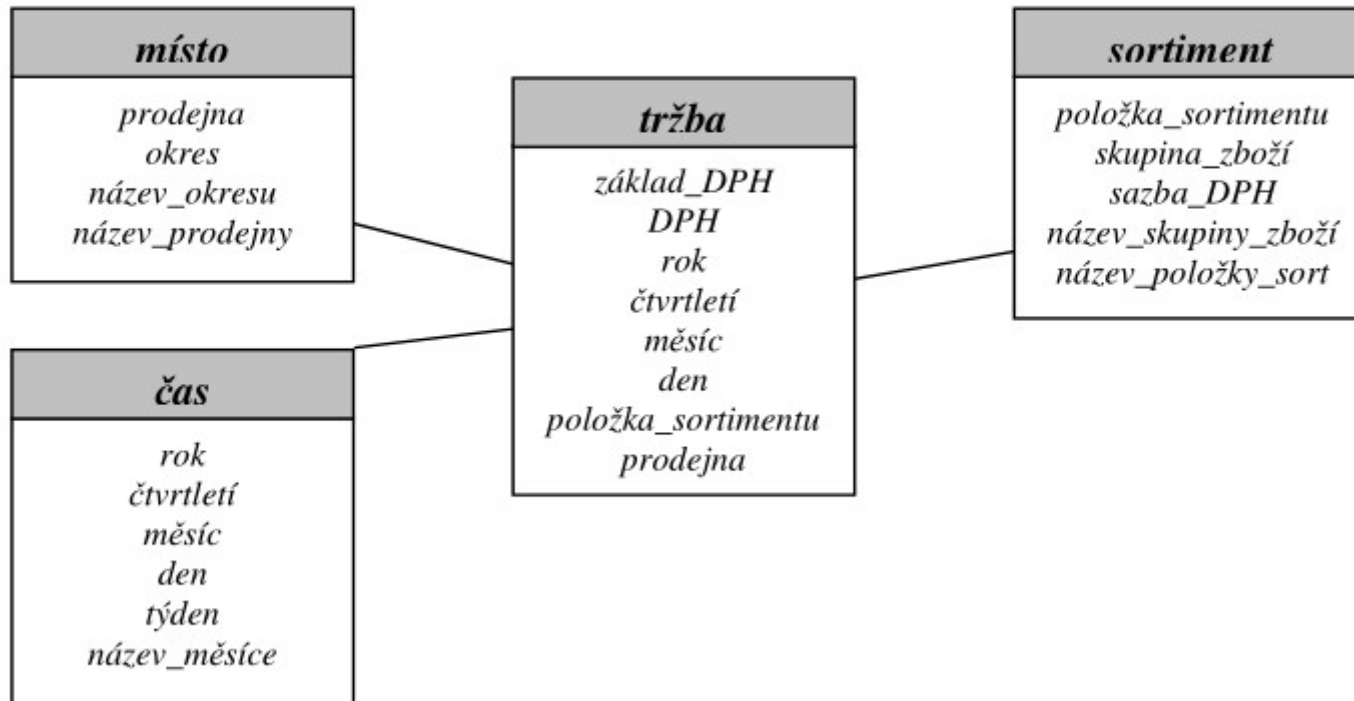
místo
prodejna
okres
název_okresu
název_prodejny

tržba
základ_DPH
DPH
rok
čtvrtletí
měsíc
den
položka_sortimentu
prodejna

sortiment
položka_sortimentu
skupina_zboží
sazba_DPH
název_skupiny_zboží
název_položky_sort

čas
rok
čtvrtletí
měsíc
den
týden
název_měsíce